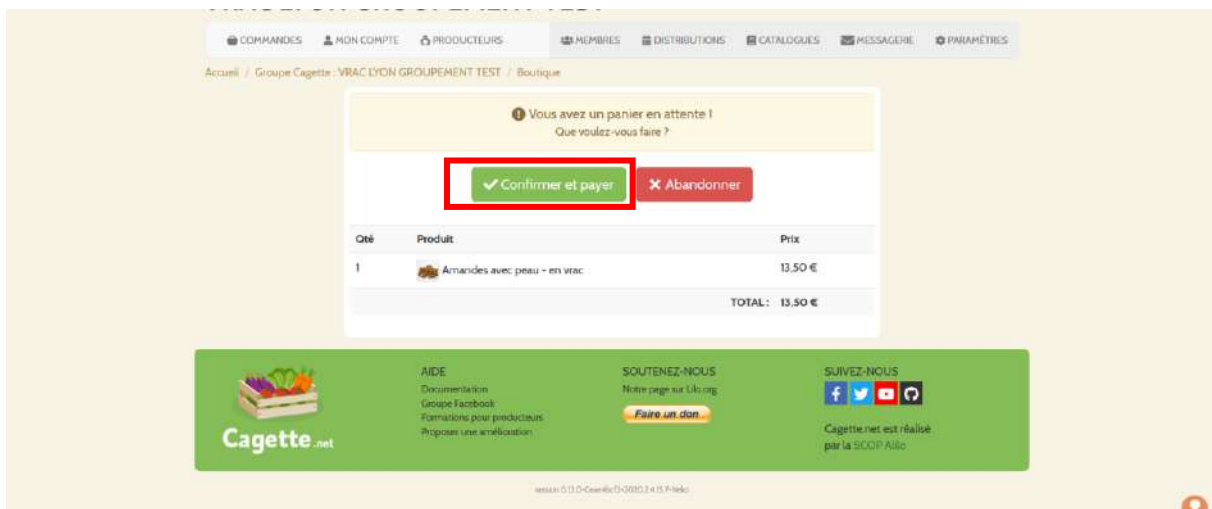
COMMANDES MON COMPTE PRODUCTEURS MEMBRES DISTRIBUTIONS CATALOGUES MESSAGERIE PARAMÈTRES

Accueil / Groupe Cagette : VRAC LYON GROUPEMENT TEST / Boutique

Vous avez un panier en attente !
Que voulez-vous faire ?

Confirmer et payer
Abandonner

| Qté | Produit | Prix |
|---|---|---|
| 1 | Amandes avec peau - en vrac | 13,50 € |
| | TOTAL : | 13,50 € |

Cagette.net

AIDE
Documentation
Groupe Facebook
Formations pour producteurs
Proposer une amélioration

SOUTENEZ-NOUS
Notre page sur Lilo.org
Faire un don

SUIVEZ-NOUS
Cagette.net est réalisé par la SCOP Alilo

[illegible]